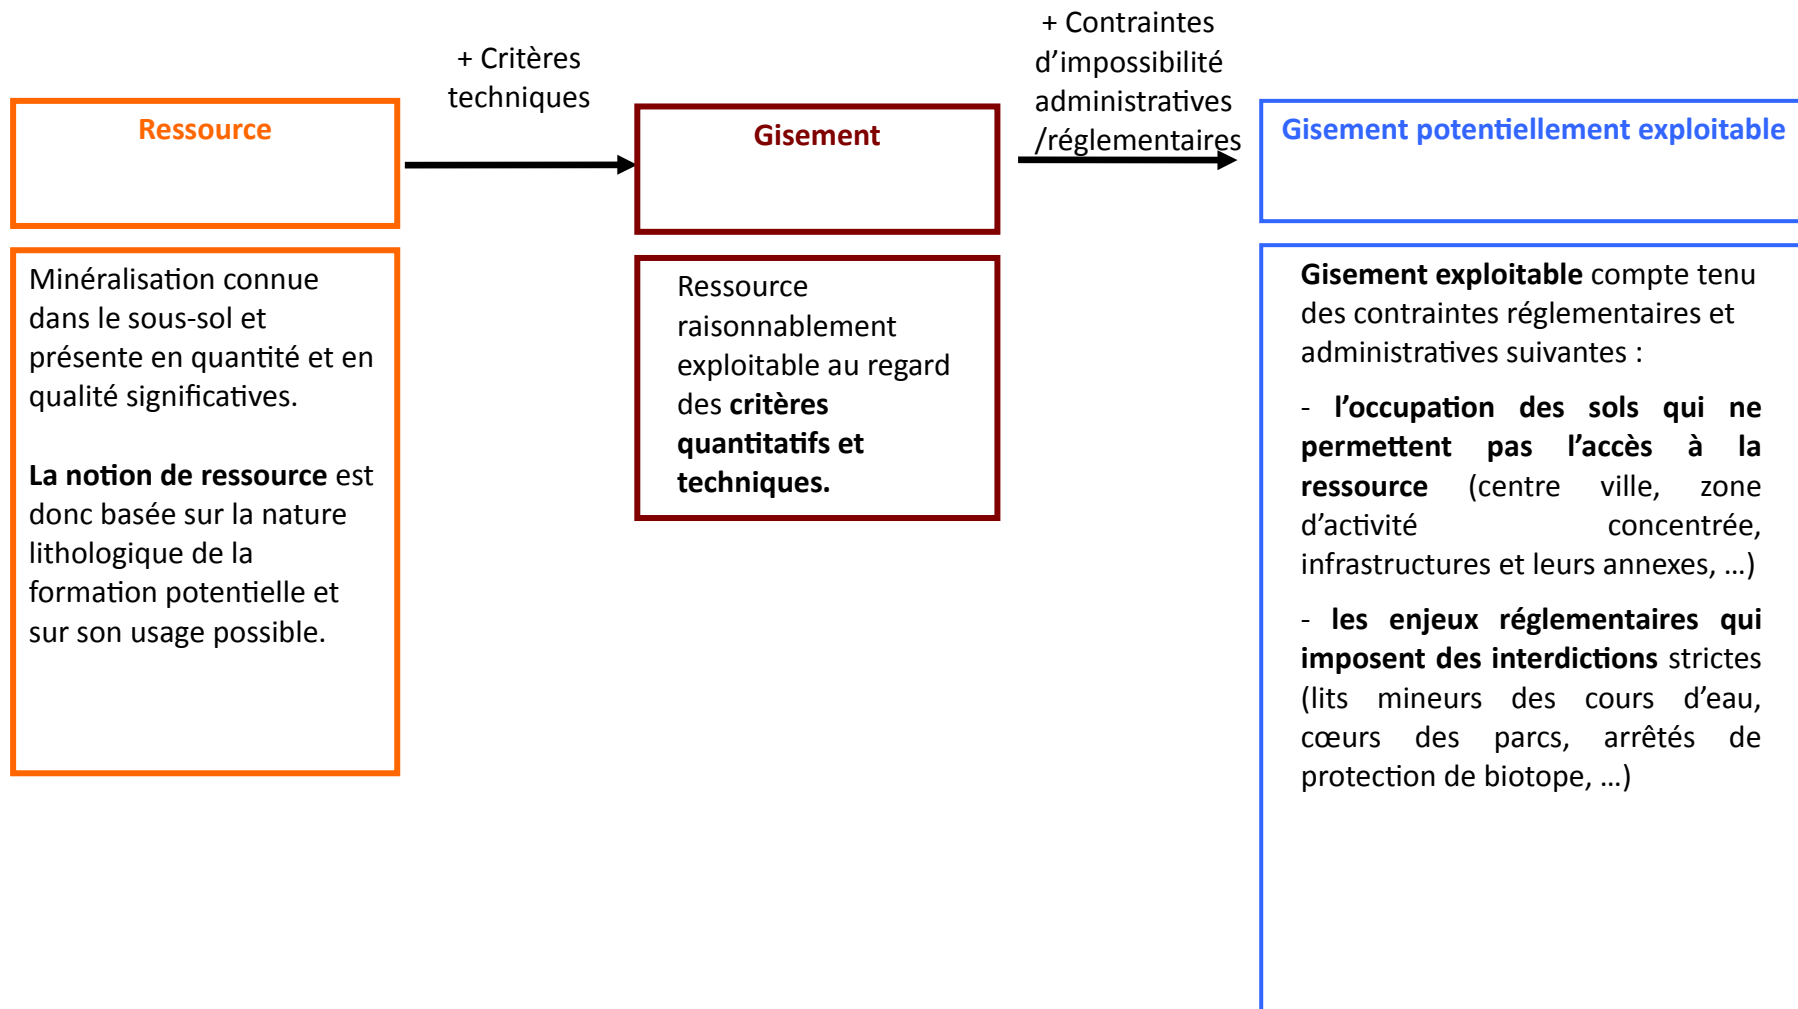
Ressource

+ Critères techniques

Gisement

+ Contraintes d'impossibilité administratives /réglementaires

Gisement potentiellement exploitable

Minéralisation connue dans le sous-sol et présente en quantité et en qualité significatives.

La notion de ressource est donc basée sur la nature lithologique de la formation potentielle et sur son usage possible.

Ressource raisonnablement exploitable au regard des critères quantitatifs et techniques.

Gisement exploitable compte tenu des contraintes réglementaires et administratives suivantes :

- l'occupation des sols qui ne permettent pas l'accès à la ressource (centre ville, zone d'activité concentrée, infrastructures et leurs annexes, …)

- les enjeux réglementaires qui imposent des interdictions strictes (lits mineurs des cours d'eau, cœurs des parcs, arrêtés de protection de biotope, …)